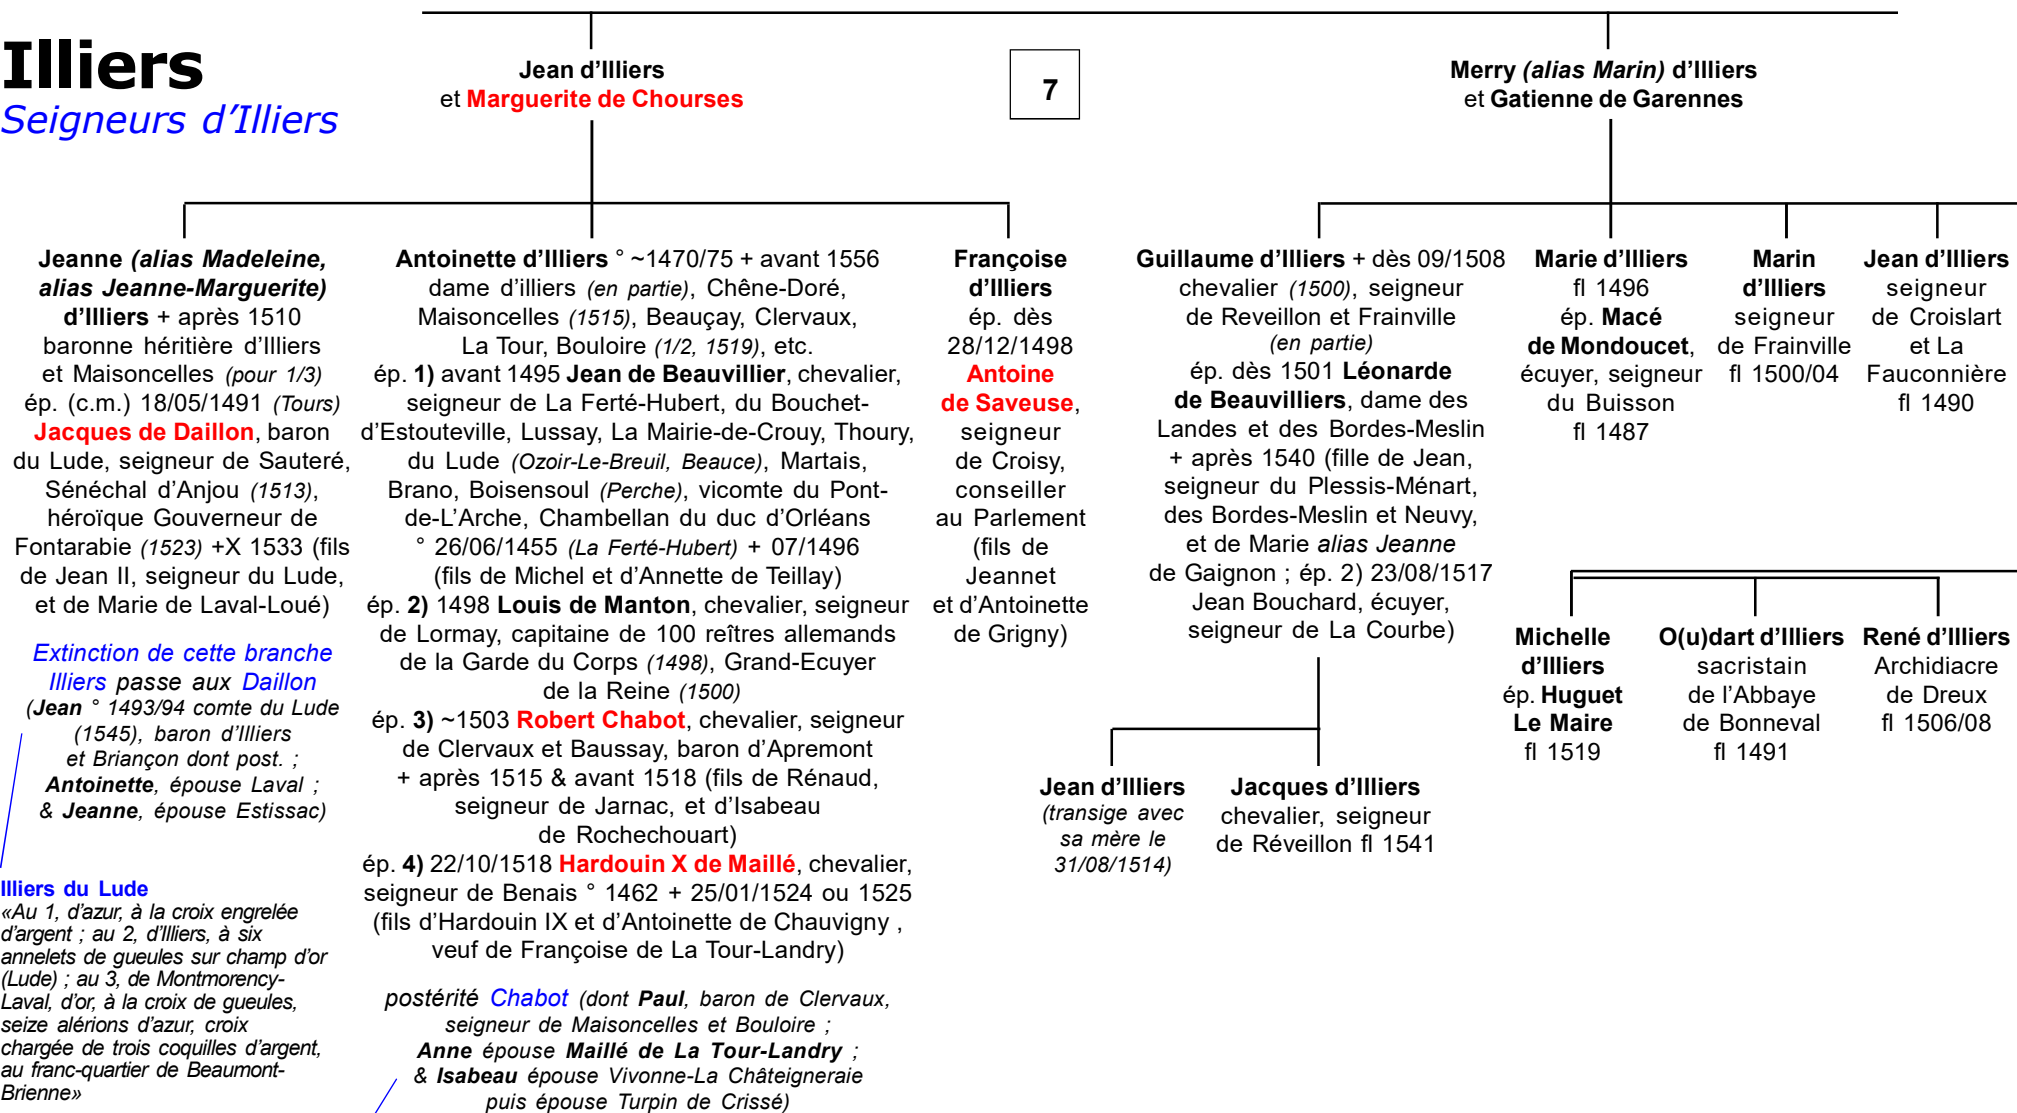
Illiers
Seigneurs d'Illiers

Jean d'Illiers
et Marguerite de Chourses

7

Merry (alias Marin) d'Illiers
et Gatienne de Garennes

Jeanne (alias Madeleine, alias Jeanne-Marguerite) d'Illiers + après 1510 baronne héritière d'Illiers et Maisoncelles (pour 1/3) ép. (c.m.) 18/05/1491 (Tours) Jacques de Daillon, baron du Lude, seigneur de Sauteré, Sénéchal d'Anjou (1513), héroïque Gouverneur de Fontarabie (1523) +X 1533 (fils de Jean II, seigneur du Lude, et de Marie de Laval-Loué)

Extinction de cette branche Illiers passe aux Daillon (Jean ° 1493/94 comte du Lude (1545), baron d'Illiers et Briançon dont post. ; Antoinette, épouse Laval ; & Jeanne, épouse Estissac)

Illiers du Lude
«Au 1, d'azur, à la croix engrelée d'argent ; au 2, d'Illiers, à six annelets de gueules sur champ d'or (Lude) ; au 3, de Montmorency-Laval, d'or, à la croix de gueules, seize alérions d'azur, croix chargée de trois coquilles d'argent, au franc-quartier de Beaumont-Brienne»

Antoinette d'Illiers ° ~1470/75 + avant 1556 dame d'illiers (en partie), Chêne-Doré, Maisoncelles (1515), Beauçay, Clervaux, La Tour, Bouloire (1/2, 1519), etc.
ép. 1) avant 1495 Jean de Beauvillier, chevalier, seigneur de La Ferté-Hubert, du Bouchet-d'Estouteville, Lussay, La Mairie-de-Crouy, Thoury, du Lude (Ozoir-Le-Breuil, Beauce), Martais, Brano, Boisensoul (Perche), vicomte du Pont-de-L'Arche, Chambellan du duc d'Orléans ° 26/06/1455 (La Ferté-Hubert) + 07/1496 (fils de Michel et d'Annette de Teillay)
ép. 2) 1498 Louis de Manton, chevalier, seigneur de Lormay, capitaine de 100 reîtres allemands de la Garde du Corps (1498), Grand-Ecuyer de la Reine (1500)
ép. 3) ~1503 Robert Chabot, chevalier, seigneur de Clervaux et Baussay, baron d'Apremont + après 1515 & avant 1518 (fils de Rénaud, seigneur de Jarnac, et d'Isabeau de Rochechouart)
ép. 4) 22/10/1518 Hardouin X de Maillé, chevalier, seigneur de Benais ° 1462 + 25/01/1524 ou 1525 (fils d'Hardouin IX et d'Antoinette de Chauvigny , veuf de Françoise de La Tour-Landry)

postérité Chabot (dont Paul, baron de Clervaux, seigneur de Maisoncelles et Bouloire ; Anne épouse Maillé de La Tour-Landry ; & Isabeau épouse Vivonne-La Châteigneraie puis épouse Turpin de Crissé)

Françoise d'Illiers ép. dès 28/12/1498 Antoine de Saveuse, seigneur de Croisy, conseiller au Parlement (fils de Jeannet et d'Antoinette de Grigny)

Guillaume d'Illiers + dès 09/1508 chevalier (1500), seigneur de Reveillon et Frainville (en partie) ép. dès 1501 Léonarde de Beauvilliers, dame des Landes et des Bordes-Meslin + après 1540 (fille de Jean, seigneur du Plessis-Ménart, des Bordes-Meslin et Neuvy, et de Marie alias Jeanne de Gaignon ; ép. 2) 23/08/1517 Jean Bouchard, écuyer, seigneur de La Courbe)

Marie d'Illiers fl 1496 ép. Macé de Mondoucet, écuyer, seigneur du Buisson fl 1487

Marin d'Illiers seigneur de Frainville fl 1500/04

Jean d'Illiers seigneur de Croislart et La Fauconnière fl 1490

Michelle d'Illiers ép. Huguet Le Maire fl 1519

O(u)dart d'Illiers sacristain de l'Abbaye de Bonneval fl 1491

René d'Illiers Archidiacre de Dreux fl 1506/08

Jean d'Illiers (transige avec sa mère le 31/08/1514)

Jacques d'Illiers chevalier, seigneur de Réveillon fl 1541